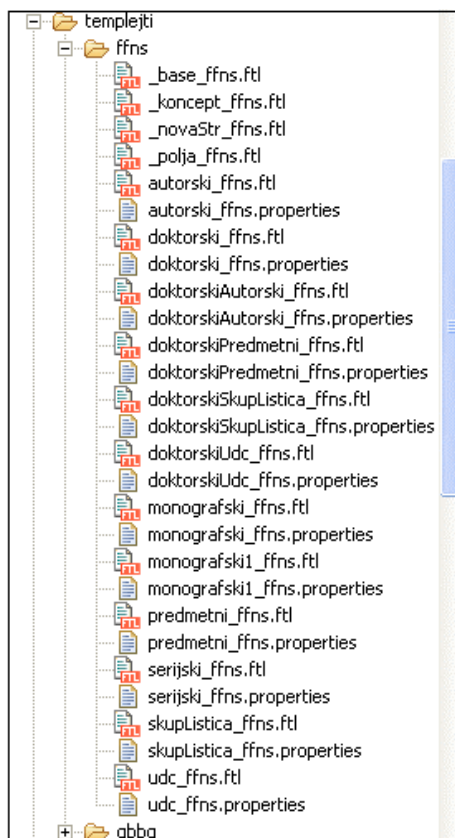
templejti
ffns
_base_ffns.ftl
_koncept_ffns.ftl
_novaStr_ffns.ftl
_polja_ffns.ftl
autorski_ffns.ftl
autorski_ffns.properties
doktorski_ffns.ftl
doktorski_ffns.properties
doktorskiAutorski_ffns.ftl
doktorskiAutorski_ffns.properties
doktorskiPredmetni_ffns.ftl
doktorskiPredmetni_ffns.properties
doktorskiSkupListica_ffns.ftl
doktorskiSkupListica_ffns.properties
doktorskiUdc_ffns.ftl
doktorskiUdc_ffns.properties
monografski_ffns.ftl
monografski_ffns.properties
monografski1_ffns.ftl
monografski1_ffns.properties
predmetni_ffns.ftl
predmetni_ffns.properties
serijski_ffns.ftl
serijski_ffns.properties
skupListica_ffns.ftl
skupListica_ffns.properties
udc_ffns.ftl
udc_ffns.properties
gbbg